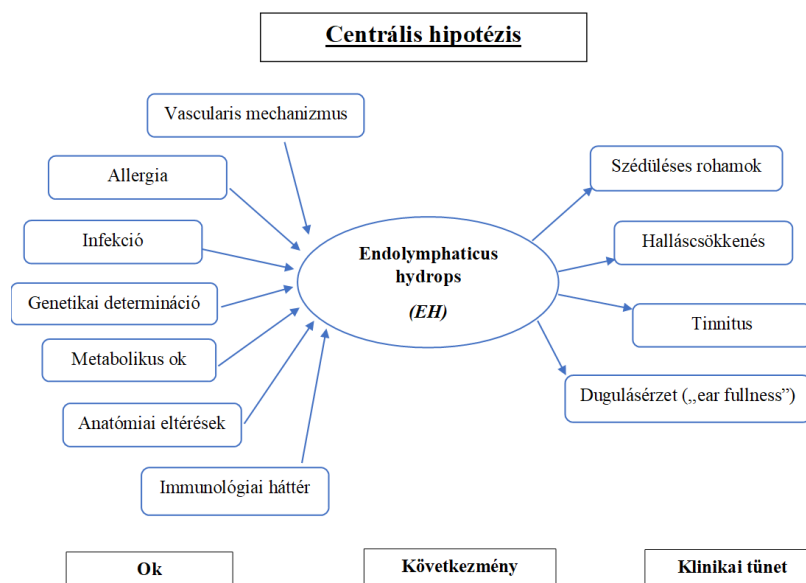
Centrális hipotézis

Vascularis mechanizmus

Allergia

Infekció

Genetikai determináció

Metabolikus ok

Anatómiai eltérések

Immunológiai háttér

Endolymphaticus hydrops

(EH)

Szédüléses rohamok

Halláscsökkenés

Tinnitus

Duguláséerzet („ear fullness")

Ok

Következmény

Klinikai tünet